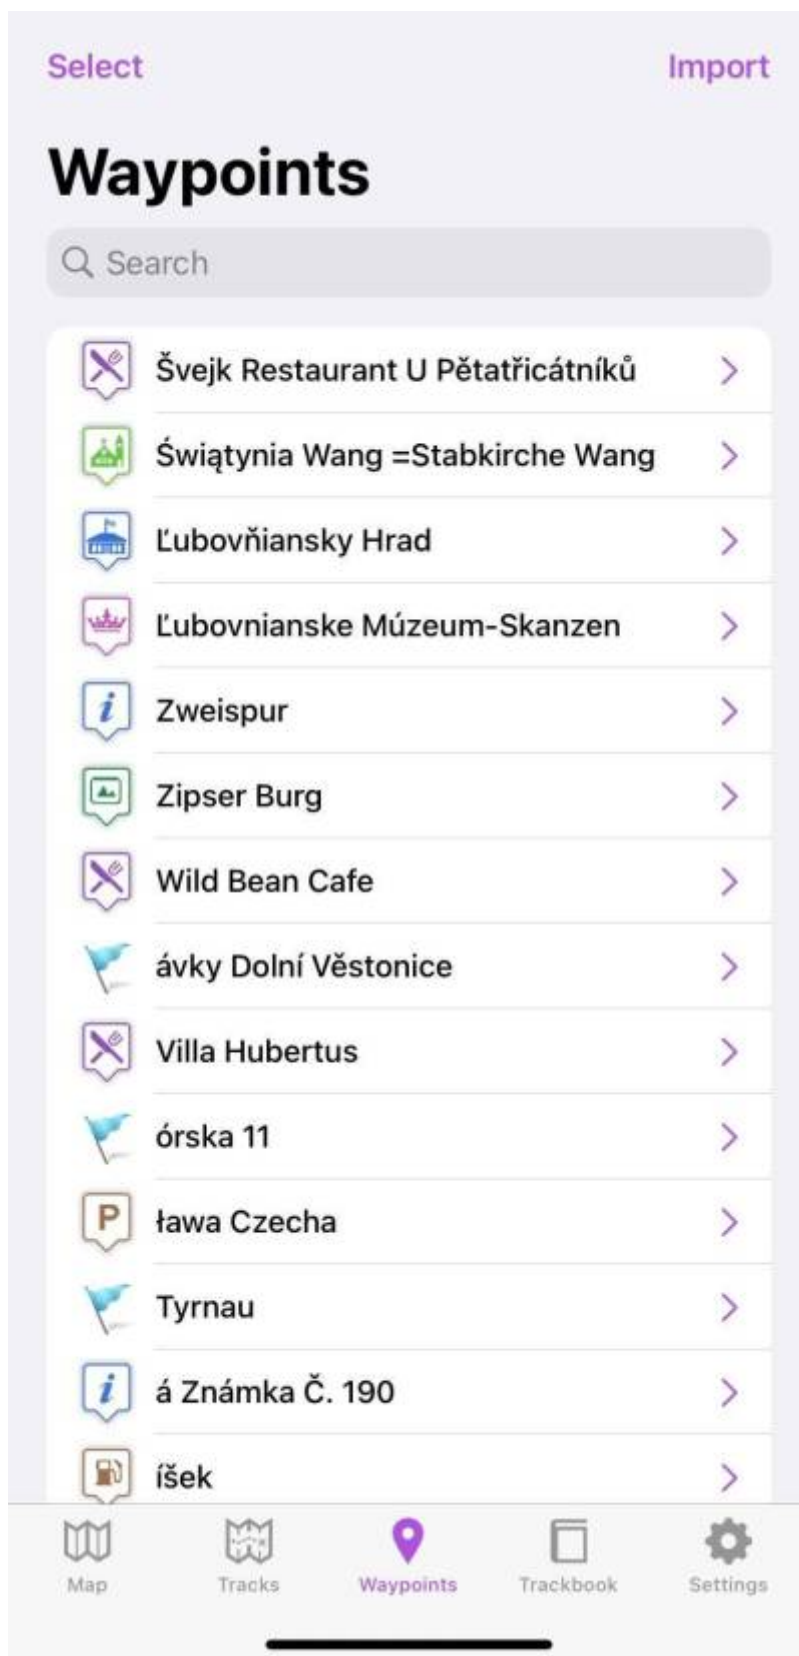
Select

Import

Waypoints

Search

Švejk Restaurant U Pětatřicátníků

Świątynia Wang =Stabkirche Wang

Ľubovňiansky Hrad

Ľubovnianske Múzeum-Skanzen

Zweispur

Zipser Burg

Wild Bean Cafe

ávky Dolní Věstonice

Villa Hubertus

órska 11

ława Czecha

Tyrnau

á Známka Č. 190

íšek

Map

Tracks

Waypoints

Trackbook

Settings